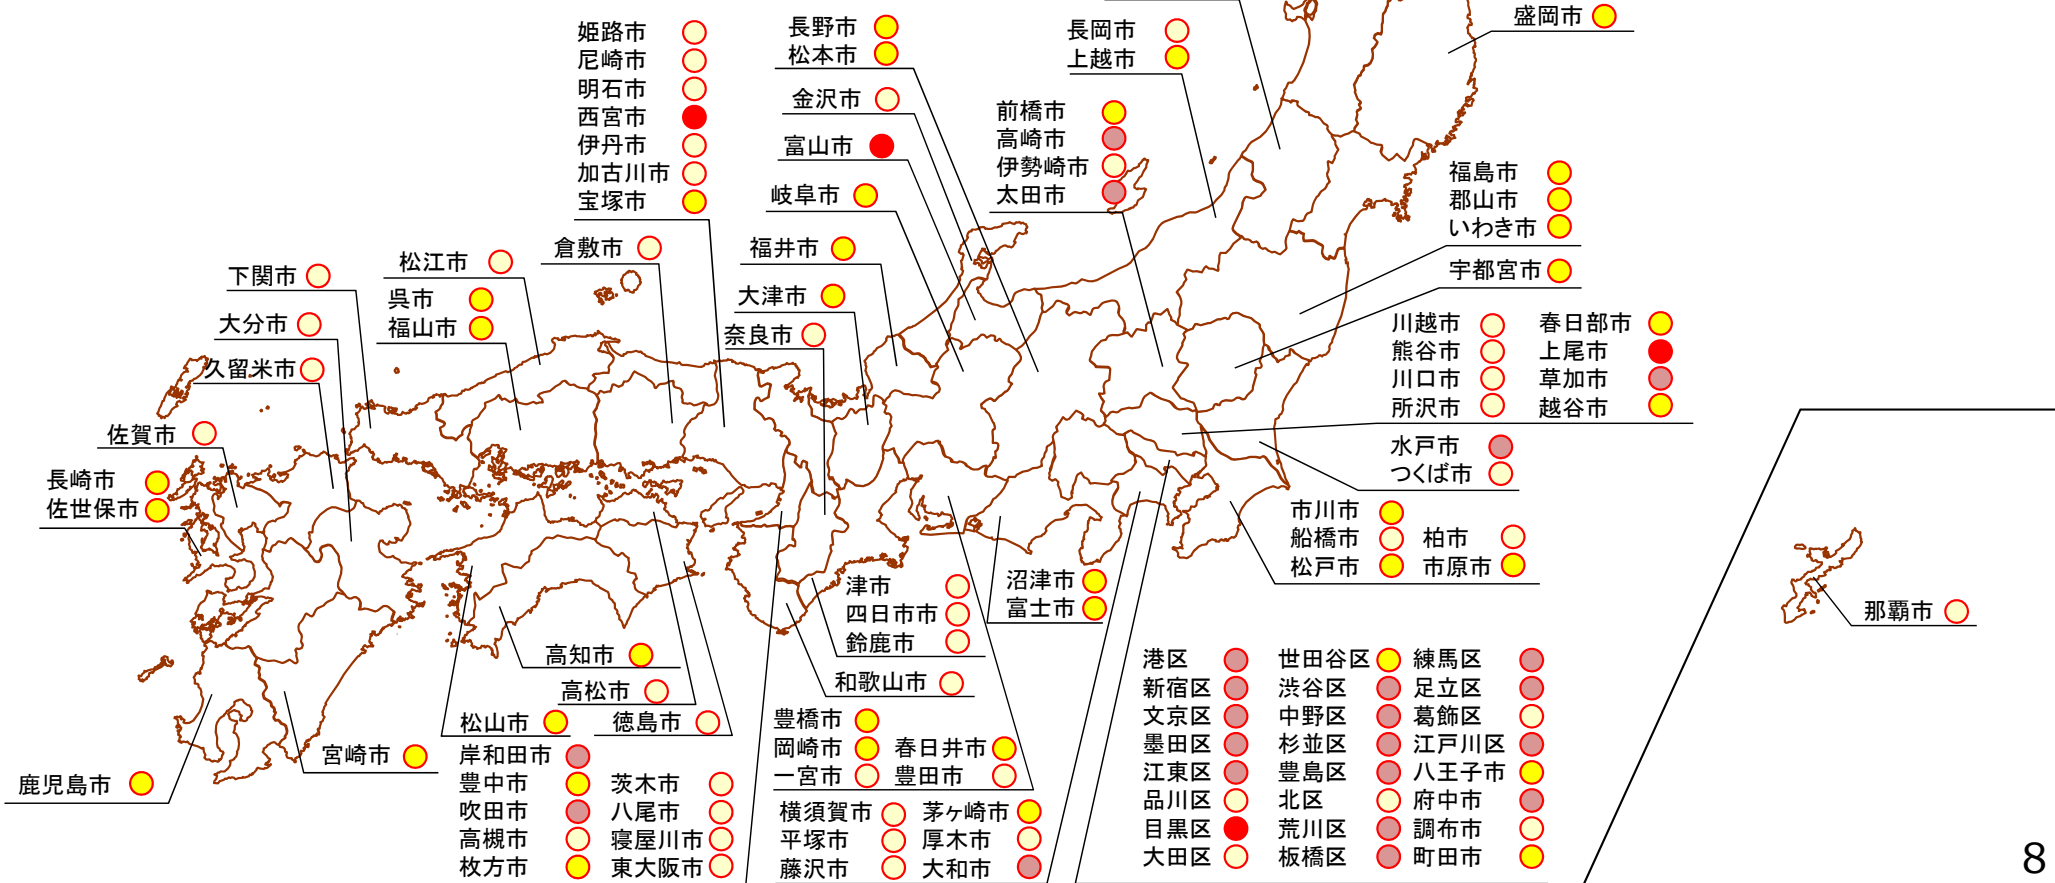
姫路市
尼崎市
明石市
西宮市
伊丹市
加古川市
宝塚市

長野市
松本市

金沢市

富山市

岐阜市

福井市

大津市

奈良市

長岡市
上越市

前橋市
高崎市
伊勢崎市
太田市

盛岡市

福島市
郡山市
いわき市

宇都宮市

川越市
熊谷市
川口市
所沢市

春日部市
上尾市
草加市
越谷市

水戸市
つくば市

市川市
船橋市
松戸市
柏市
市原市

那覇市

倉敷市

松江市

下関市

呉市
福山市

大分市

久留米市

佐賀市

長崎市
佐世保市

鹿児島市

宮崎市

高知市

高松市

松山市

徳島市

津市
四日市市
鈴鹿市

和歌山市

沼津市
富士市

岸和田市
豊中市
吹田市
高槻市
枚方市

茨木市
八尾市
寝屋川市
東大阪市

豊橋市
岡崎市
一宮市
春日井市
豊田市

横須賀市
平塚市
藤沢市
茅ヶ崎市
厚木市
大和市

港区
新宿区
文京区
墨田区
江東区
品川区
目黒区
大田区

世田谷区
渋谷区
中野区
杉並区
豊島区
北区
荒川区
板橋区

練馬区
足立区
葛飾区
江戸川区
八王子市
府中市
調布市
町田市

8